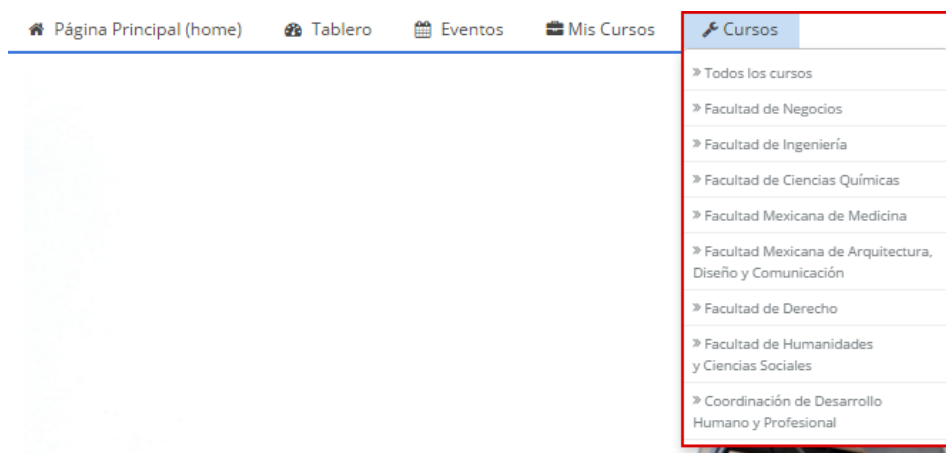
Página Principal (home) Tablero Eventos Mis Cursos Cursos

» Todos los cursos
» Facultad de Negocios
» Facultad de Ingeniería
» Facultad de Ciencias Químicas
» Facultad Mexicana de Medicina
» Facultad Mexicana de Arquitectura, Diseño y Comunicación
» Facultad de Derecho
» Facultad de Humanidades y Ciencias Sociales
» Coordinación de Desarrollo Humano y Profesional